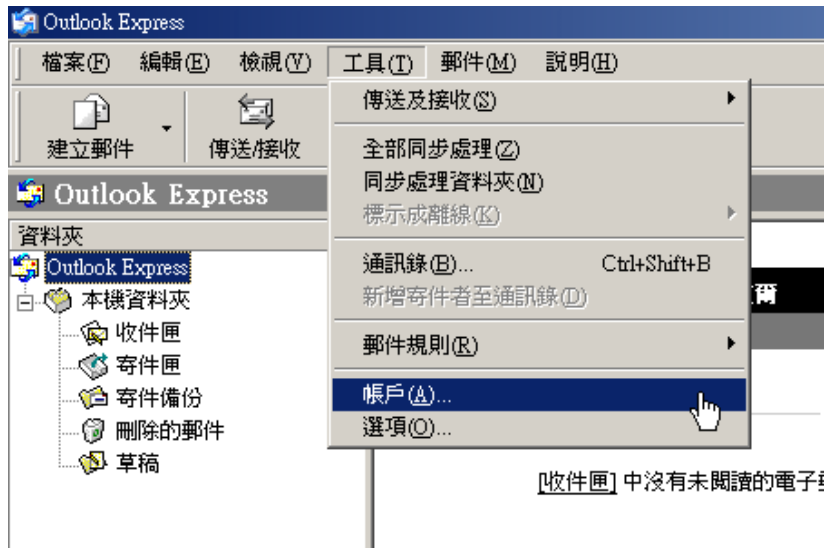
Outlook Express

檔案(F) 編輯(E) 檢視(V) 工具(T) 郵件(M) 說明(H)

建立郵件 傳送/接收

Outlook Express

資料夾

Outlook Express
本機資料夾
收件匣
寄件匣
寄件備份
刪除的郵件
草稿

傳送及接收(S)
全部同步處理(Z)
同步處理資料夾(N)
標示成離線(K)
通訊錄(B)... Ctrl+Shift+B
新增寄件者至通訊錄(D)
郵件規則(R)
帳戶(A)...
選項(O)...

爾

[收件匣] 中沒有未閱讀的電子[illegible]